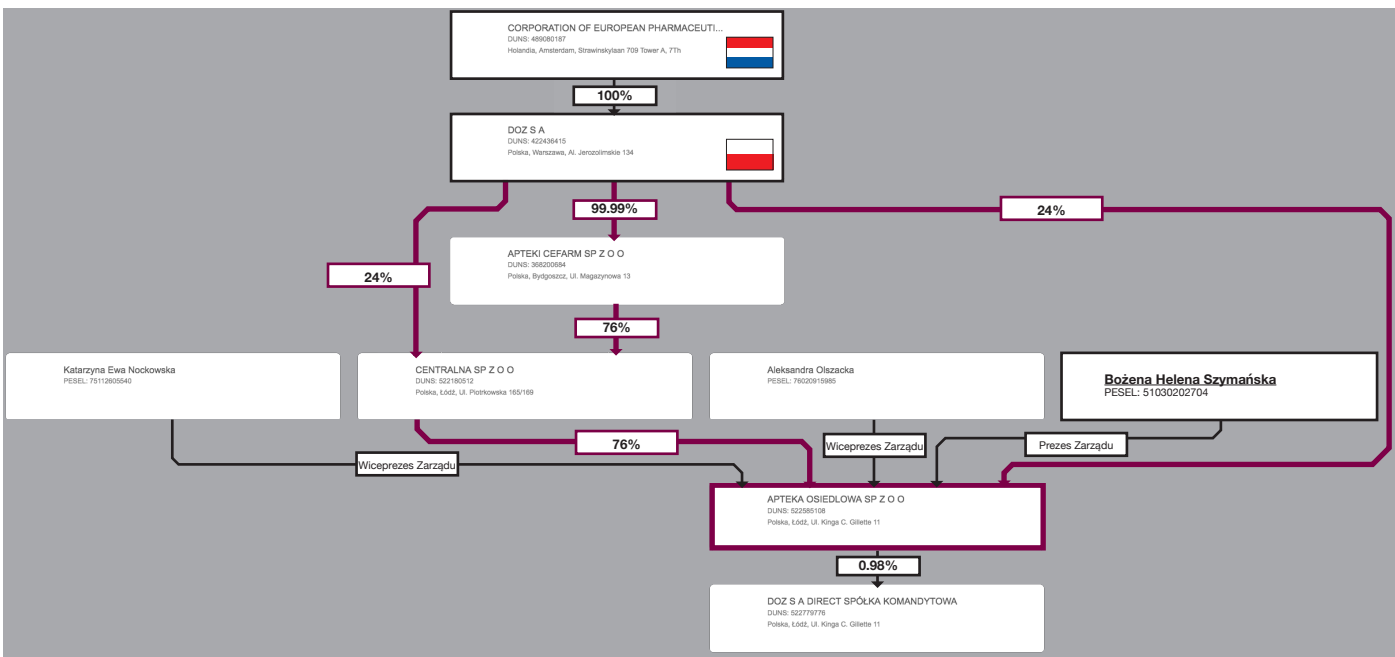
CORPORATION OF EUROPEAN PHARMACEUTI...
DUNS: 489080187
Holandia, Amsterdam, Strawinskylaan 709 Tower A, 7Th

100%

DOZ S A
DUNS: 422436415
Polska, Warszawa, Al. Jerozolimskie 134

99.99%

24%

24%

APTEKI CEFARM SP Z O O
DUNS: 368200684
Polska, Bydgoszcz, Ul. Magazynowa 13

76%

Katarzyna Ewa Nockowska
PESEL: 75112605540

CENTRALNA SP Z O O
DUNS: 522180512
Polska, Łódź, Ul. Piotrkowska 165/169

Aleksandra Olszacka
PESEL: 76020915985

Bożena Helena Szymańska
PESEL: 51030202704

76%

Wiceprezes Zarządu

Wiceprezes Zarządu

Prezes Zarządu

APTEKA OSIEDLOWA SP Z O O
DUNS: 522585108
Polska, Łódź, Ul. Kinga C. Gillette 11

0.98%

DOZ S A DIRECT SPÓŁKA KOMANDYTOWA
DUNS: 522779776
Polska, Łódź, Ul. Kinga C. Gillette 11